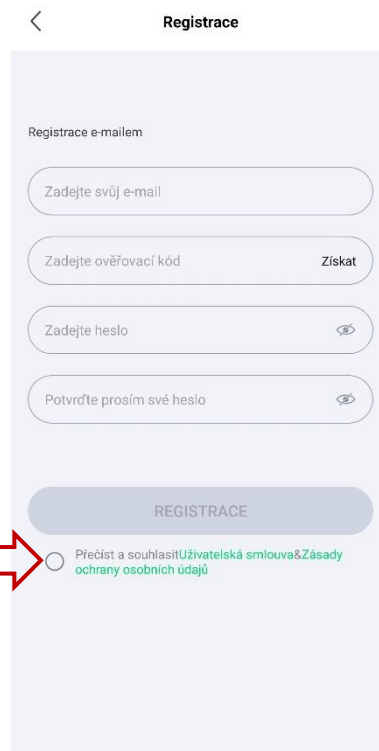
Registrace

Registrace e-mailem

Zadejte svůj e-mail

Zadejte ověřovací kód

Získat

Zadejte heslo

Potvrďte prosím své heslo

REGISTRACE

Přečíst a souhlasitUživatelská smlouva&Zásady ochrany osobních údajů